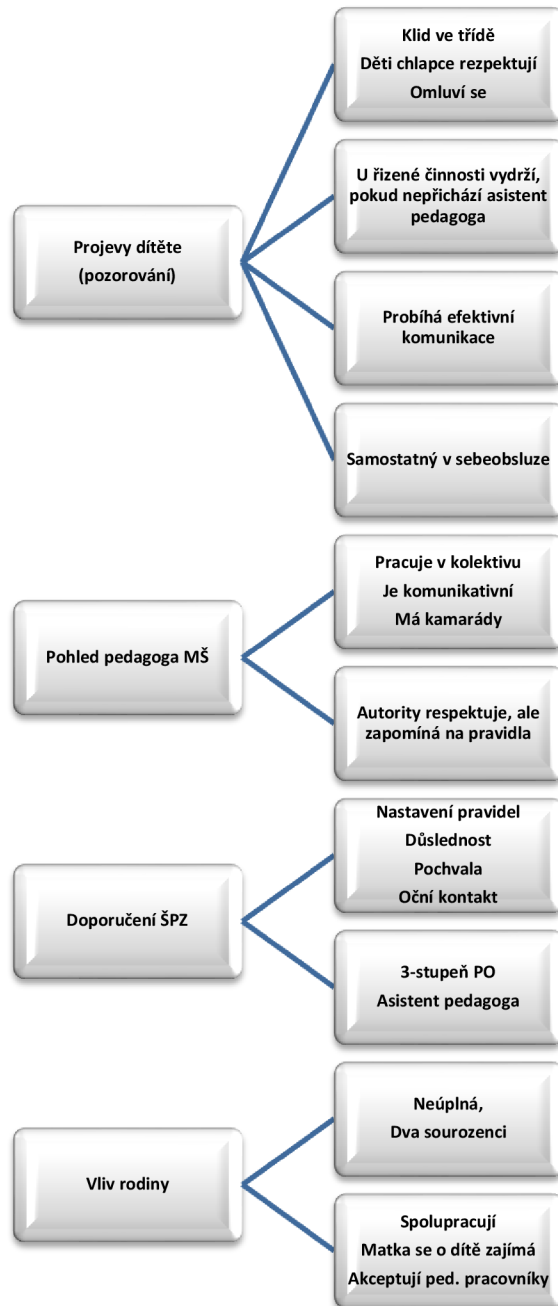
Projevy dítěte (pozorování)

Klid ve třídě
Děti chlapce rezpektují
Omluví se

U řízené činnosti vydrží, pokud nepřichází asistent pedagoga

Probíhá efektivní komunikace

Samostatný v sebeobsluze

Pohled pedagoga MŠ

Pracuje v kolektivu
Je komunikativní
Má kamarády

Autority respektuje, ale zapomíná na pravidla

Doporučení ŠPZ

Nastavení pravidel
Důslednost
Pochvala
Oční kontakt

3-stupeň PO
Asistent pedagoga

Vliv rodiny

Neúplná,
Dva sourozenci

Spolupracují
Matka se o dítě zajímá
Akceptují ped. pracovníky